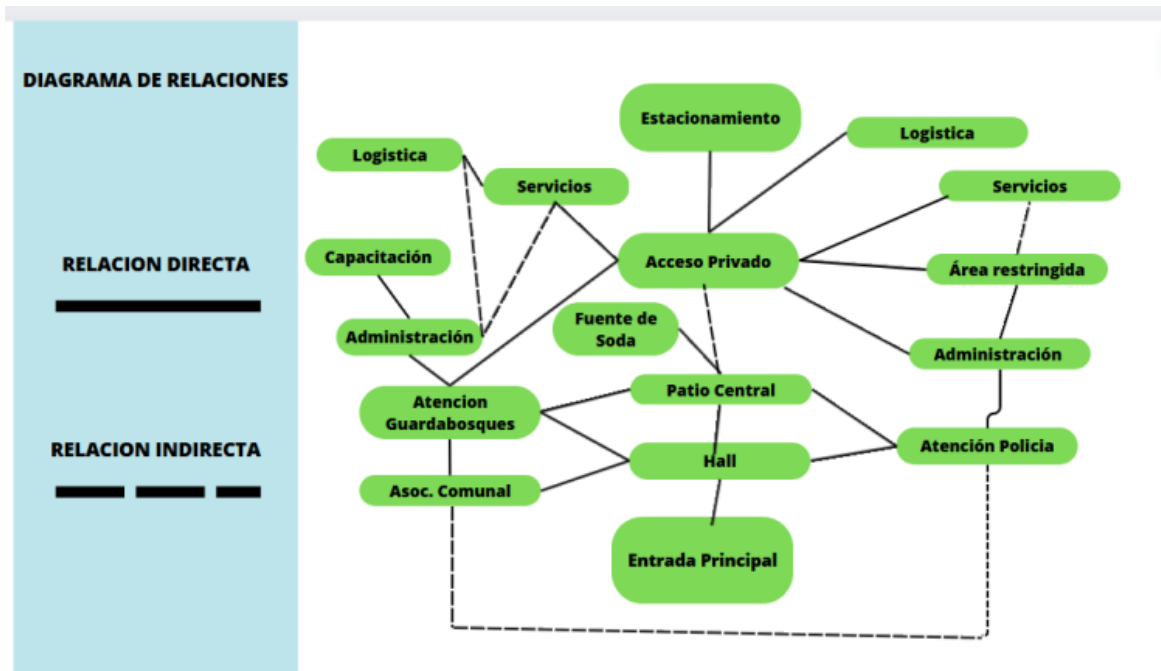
DIAGRAMA DE RELACIONES

RELACION DIRECTA

RELACION INDIRECTA

Estacionamiento

Logistica

Servicios

Capacitación

Administración

Logistica

Servicios

Acceso Privado

Área restringida

Fuente de Soda

Administración

Atencion Guardabosques

Patio Central

Hall

Atención Policia

Asoc. Comunal

Entrada Principal